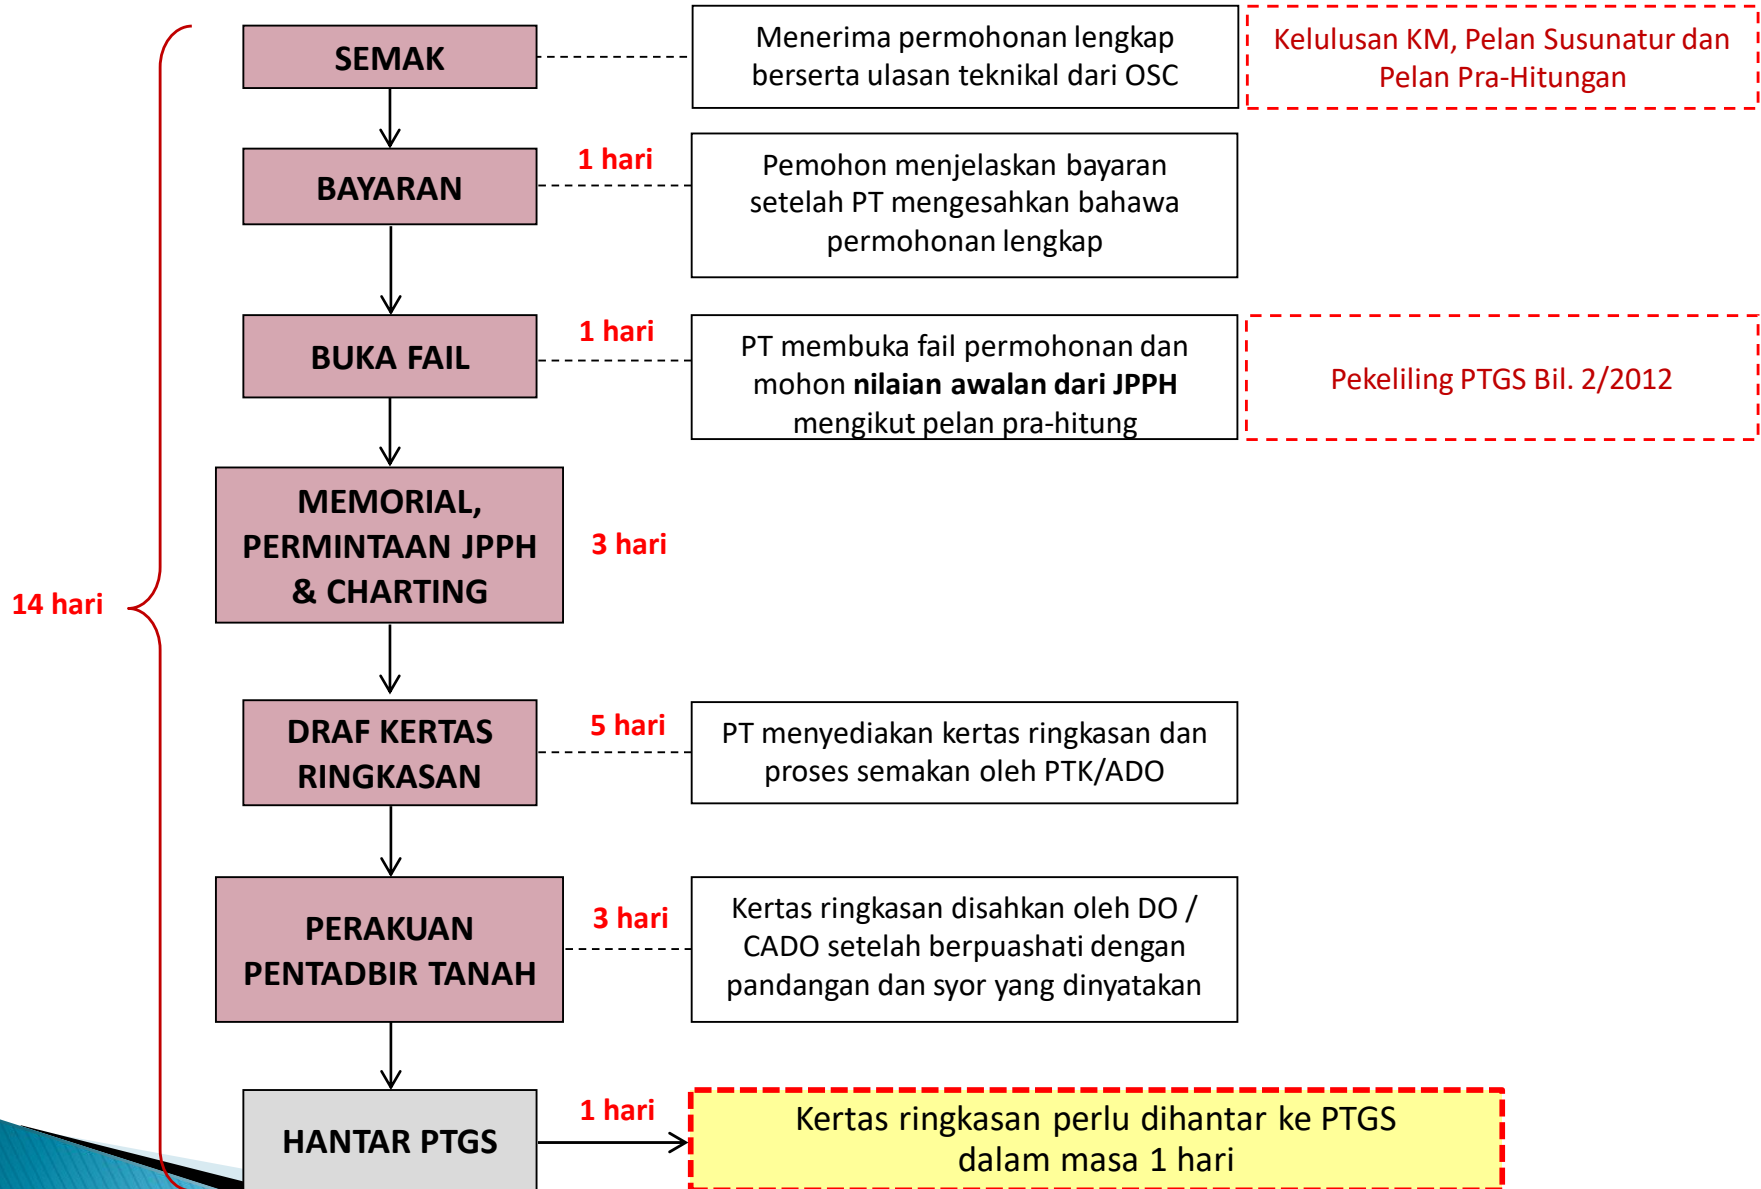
14 hari

SEMAK

Menerima permohonan lengkap berserta ulasan teknikal dari OSC

Kelulusan KM, Pelan Susunatur dan Pelan Pra-Hitungan

BAYARAN

1 hari

Pemohon menjelaskan bayaran setelah PT mengesahkan bahawa permohonan lengkap

BUKA FAIL

1 hari

PT membuka fail permohonan dan mohon **nilaian awalan dari JPPH** mengikut pelan pra-hitung

Pekeliling PTGS Bil. 2/2012

MEMORIAL, PERMINTAAN JPPH & CHARTING

3 hari

DRAF KERTAS RINGKASAN

5 hari

PT menyediakan kertas ringkasan dan proses semakan oleh PTK/ADO

PERAKUAN PENTADBIR TANAH

3 hari

Kertas ringkasan disahkan oleh DO / CADO setelah berpuashati dengan pandangan dan syor yang dinyatakan

HANTAR PTGS

1 hari

Kertas ringkasan perlu dihantar ke PTGS dalam masa 1 hari